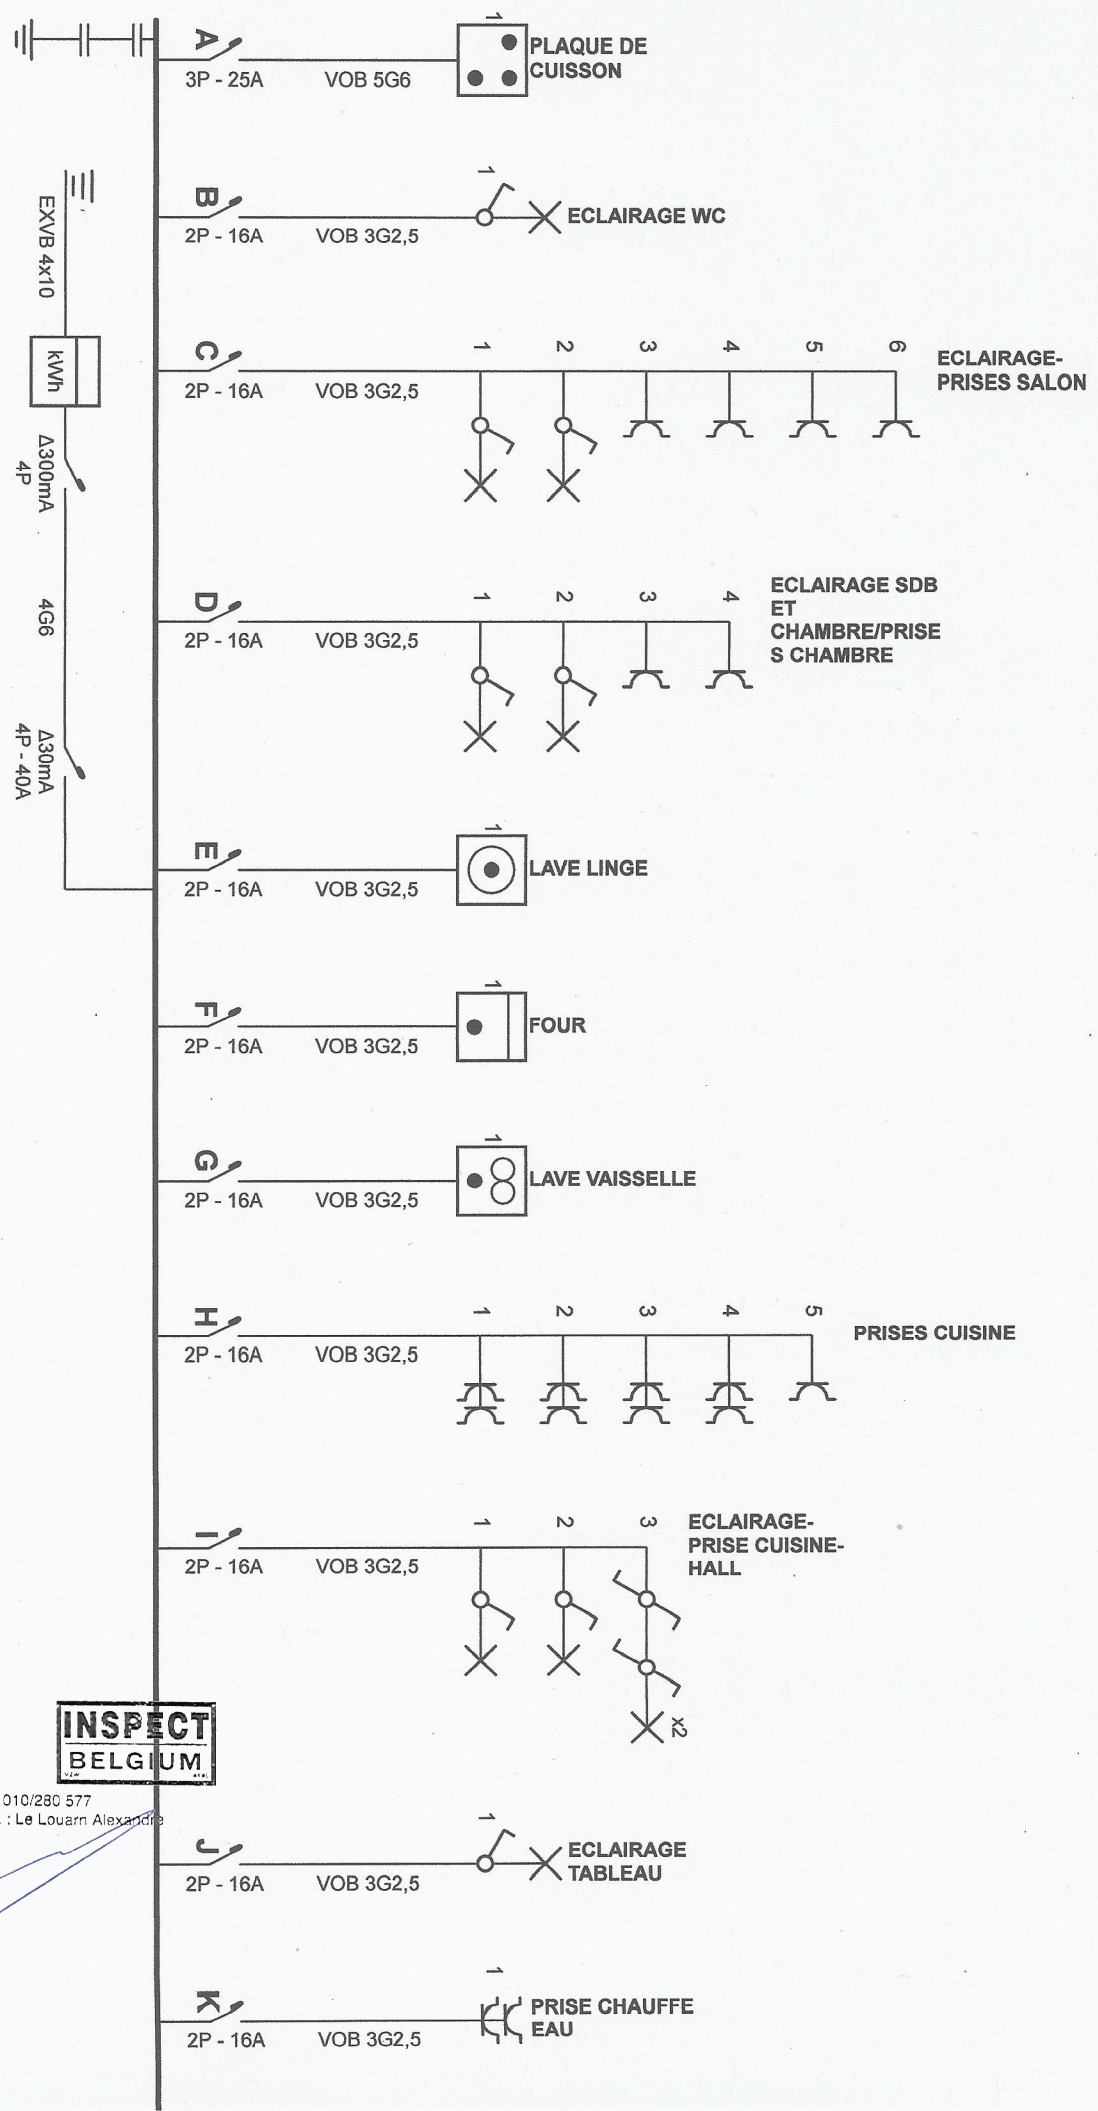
EXVB 4x10

kWh

Δ300mA
4P

4G6

Δ30mA
4P - 40A

A
3P - 25A
VOB 5G6
1
PLAQUE DE CUISSON

B
2P - 16A
VOB 3G2,5
1
ECLAIRAGE WC

C
2P - 16A
VOB 3G2,5
1 2 3 4 5 6
ECLAIRAGE-PRISES SALON

D
2P - 16A
VOB 3G2,5
1 2 3 4
ECLAIRAGE SDB ET CHAMBRE/PRISES CHAMBRE

E
2P - 16A
VOB 3G2,5
1
LAVE LINGE

F
2P - 16A
VOB 3G2,5
1
FOUR

G
2P - 16A
VOB 3G2,5
1
LAVE VAISSELLE

H
2P - 16A
VOB 3G2,5
1 2 3 4 5
PRISES CUISINE

I
2P - 16A
VOB 3G2,5
1 2 3
ECLAIRAGE-PRISE CUISINE-HALL
x2

INSPECT
BELGIUM
010/280 577
: Le Louarn Alexandre

J
2P - 16A
VOB 3G2,5
1
ECLAIRAGE TABLEAU

K
2P - 16A
VOB 3G2,5
1
PRISE CHAUFFE EAU